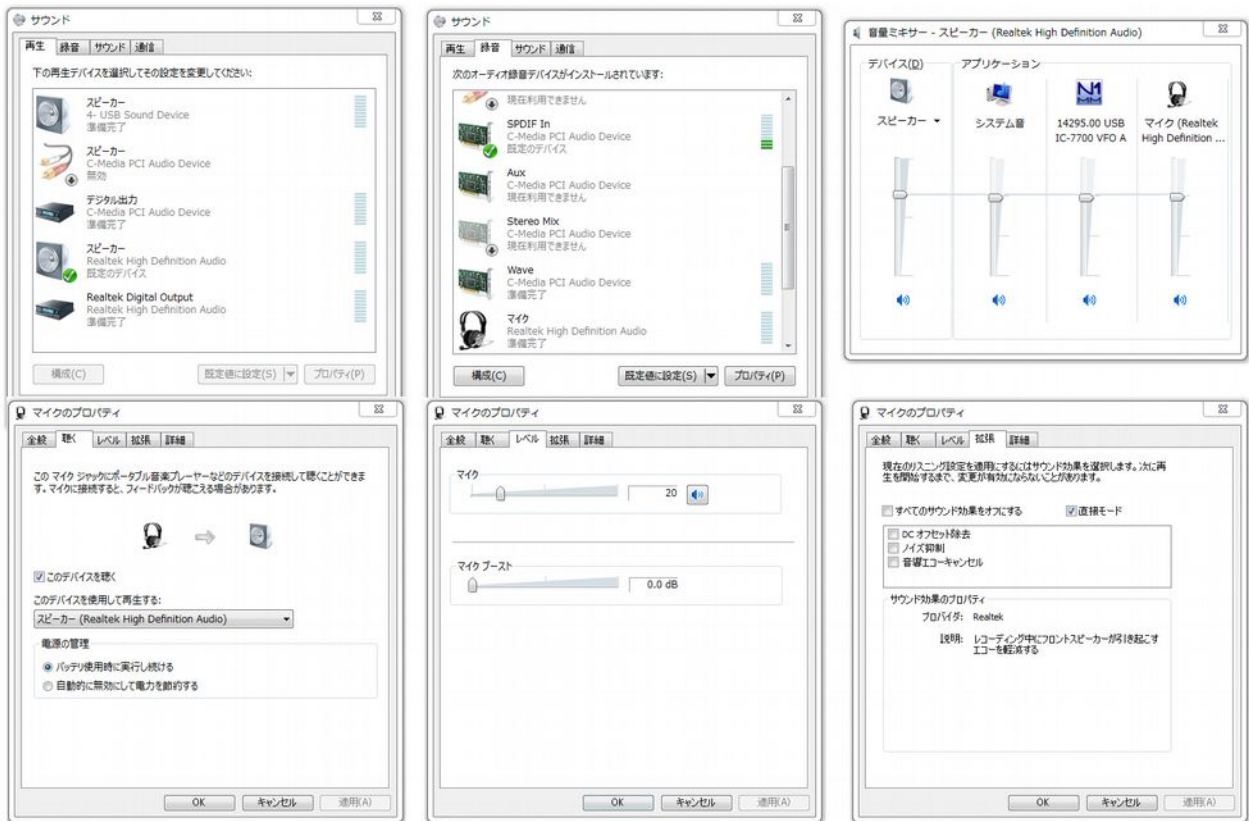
サウンド

再生 | 録音 | サウンド | 通信

下の再生デバイスを選択してその設定を変更してください:

スピーカー
4- USB Sound Device
準備完了

スピーカー
C-Media PCI Audio Device
無効

デジタル出力
C-Media PCI Audio Device
準備完了

スピーカー
Realtek High Definition Audio
既定のデバイス

Realtek Digital Output
Realtek High Definition Audio
準備完了

構成(C) | 既定値に設定(S) | プロパティ(P)

サウンド

再生 | 録音 | サウンド | 通信

次のオーディオ録音デバイスがインストールされています:

現在利用できません

SPDIF In
C-Media PCI Audio Device
既定のデバイス

Aux
C-Media PCI Audio Device
現在利用できません

Stereo Mix
C-Media PCI Audio Device
現在利用できません

Wave
C-Media PCI Audio Device
準備完了

マイク
Realtek High Definition Audio
準備完了

構成(C) | 既定値に設定(S) | プロパティ(P)

音量ミキサー - スピーカー (Realtek High Definition Audio)

デバイス(D) | アプリケーション

スピーカー | システム音 | 14295.00 USB IC-7700 VFO A | マイク (Realtek High Definition ...

マイクのプロパティ

全般 | 聴く | レベル | 拡張 | 詳細

この マイク ジャックにポータブル音楽プレーヤーなどのデバイスを接続して聴くことができます。マイクに接続すると、フィードバックが聞こえる場合があります。

このデバイスを聴く

このデバイスを使用して再生する:
スピーカー (Realtek High Definition Audio)

電源の管理
バッテリ使用時に実行し続ける
自動的に無効にして電力を節約する

OK | キャンセル | 適用(A)

マイクのプロパティ

全般 | 聴く | レベル | 拡張 | 詳細

マイク
20

マイク ブースト
0.0 dB

OK | キャンセル | 適用(A)

マイクのプロパティ

全般 | 聴く | レベル | 拡張 | 詳細

現在のリスニング設定を適用するにはサウンド効果を選択します。次に再生を開始するまで、変更が有効にならないことがあります。

すべてのサウンド効果をオフにする
直接モード

DC オフセット除去
ノイズ抑制
音響エコーキャンセル

サウンド効果のプロパティ
プロバイダ: Realtek
説明: レコーディング中にフロントスピーカーが引き起こすエコーを軽減する

OK | キャンセル | 適用(A)